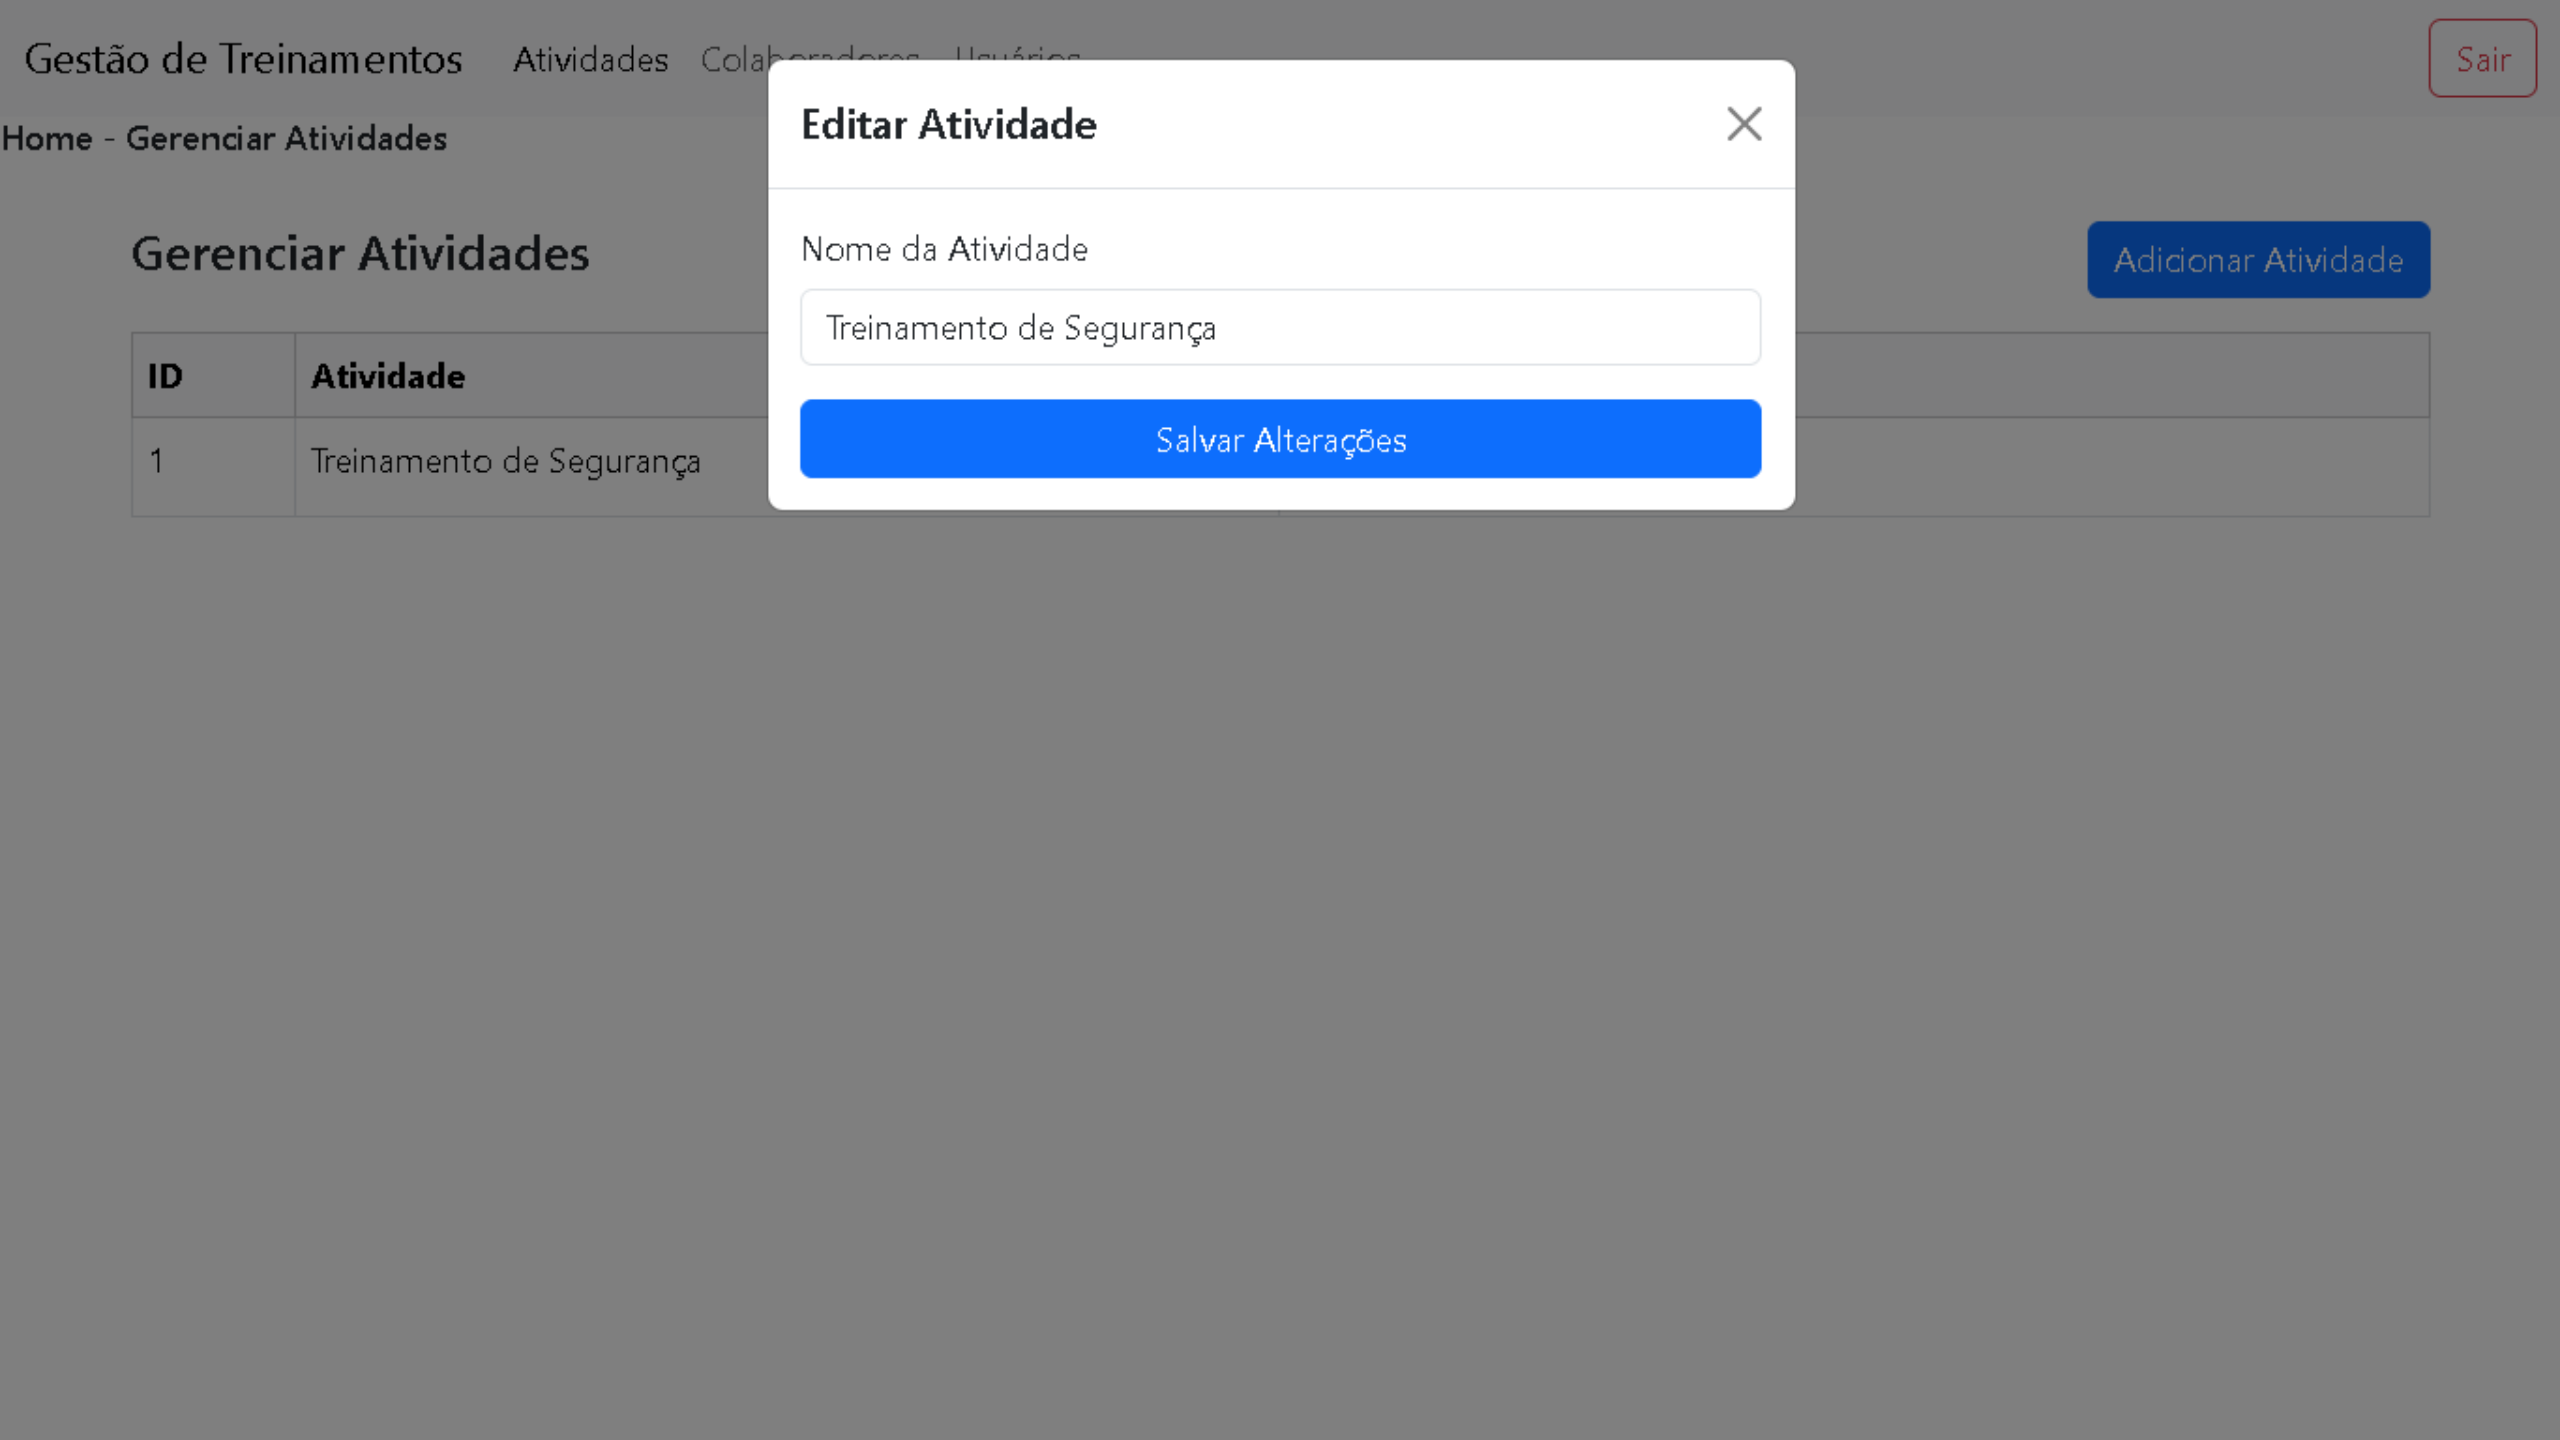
Gestão de Treinamentos Atividades Cola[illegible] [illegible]

Sair

Home - Gerenciar Atividades

Gerenciar Atividades

Adicionar Atividade

| ID | Atividade |
|---|---|
| 1 | Treinamento de Segurança |

Editar Atividade

Nome da Atividade

Treinamento de Segurança

Salvar Alterações